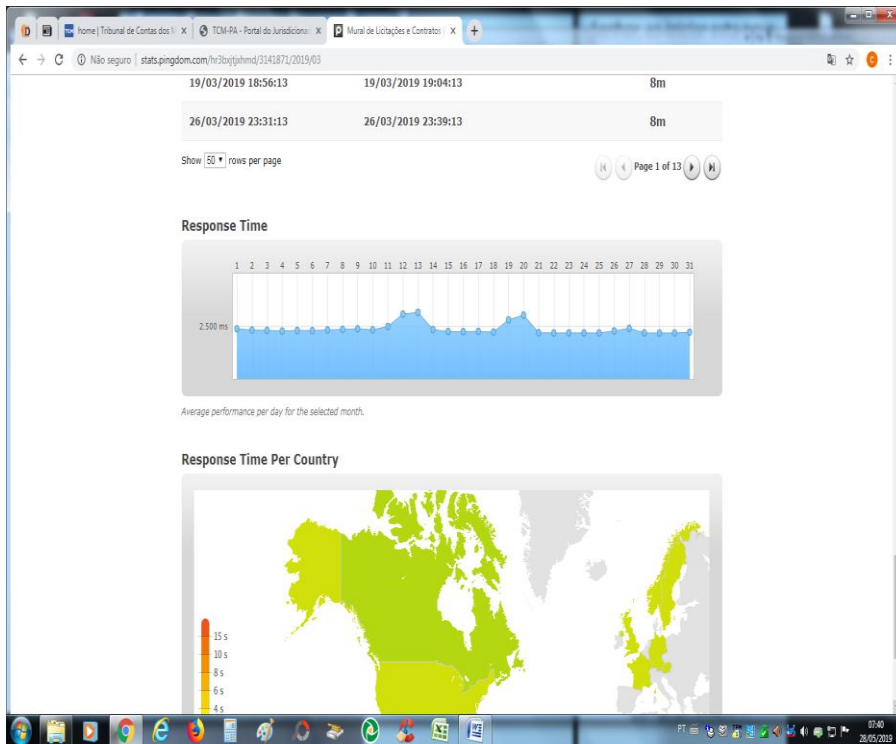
home | Tribunal de Contas dos M x
TCM-PA - Portal do Jurisdicionad x
Mural de Licitações e Contratos x
Não seguro | stats.pingdom.com/hr3bxjtjxhmd/3141871/2019/03

| | | |
|---|---|---|
| 19/03/2019 18:56:13 | 19/03/2019 19:04:13 | 8m |
| 26/03/2019 23:31:13 | 26/03/2019 23:39:13 | 8m |

Show 50 rows per page
Page 1 of 13

Response Time

1 2 3 4 5 6 7 8 9 10 11 12 13 14 15 16 17 18 19 20 21 22 23 24 25 26 27 28 29 30 31

2.500 ms

Average performance per day for the selected month.

Response Time Per Country

15 s
10 s
8 s
6 s
4 s

PT
07:40
28/05/2019